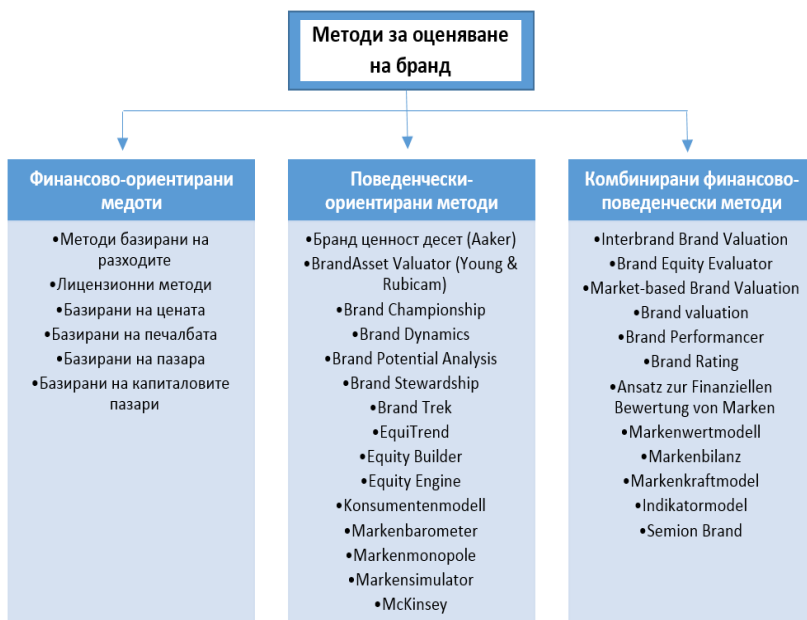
Методи за оценяване на бранд

Финансово-ориентирани медоти

•Методи базирани на разходите
•Лицензионни методи
•Базирани на цената
•Базирани на печалбата
•Базирани на пазара
•Базирани на капиталовите пазари

Поведенчески-ориентирани методи

•Бранд ценност десет (Aaker)
•BrandAsset Valuator (Young & Rubicam)
•Brand Championship
•Brand Dynamics
•Brand Potential Analysis
•Brand Stewardship
•Brand Trek
•EquiTrend
•Equity Builder
•Equity Engine
•Konsumentenmodell
•Markenbarometer
•Markenmonopole
•Markensimulator
•McKinsey

Комбинирани финансово-поведенчески методи

•Interbrand Brand Valuation
•Brand Equity Evaluator
•Market-based Brand Valuation
•Brand valuation
•Brand Performancer
•Brand Rating
•Ansatz zur Finanziellen Bewertung von Marken
•Markenwertmodell
•Markenbilanz
•Markenkraftmodel
•Indikatormodel
•Semion Brand